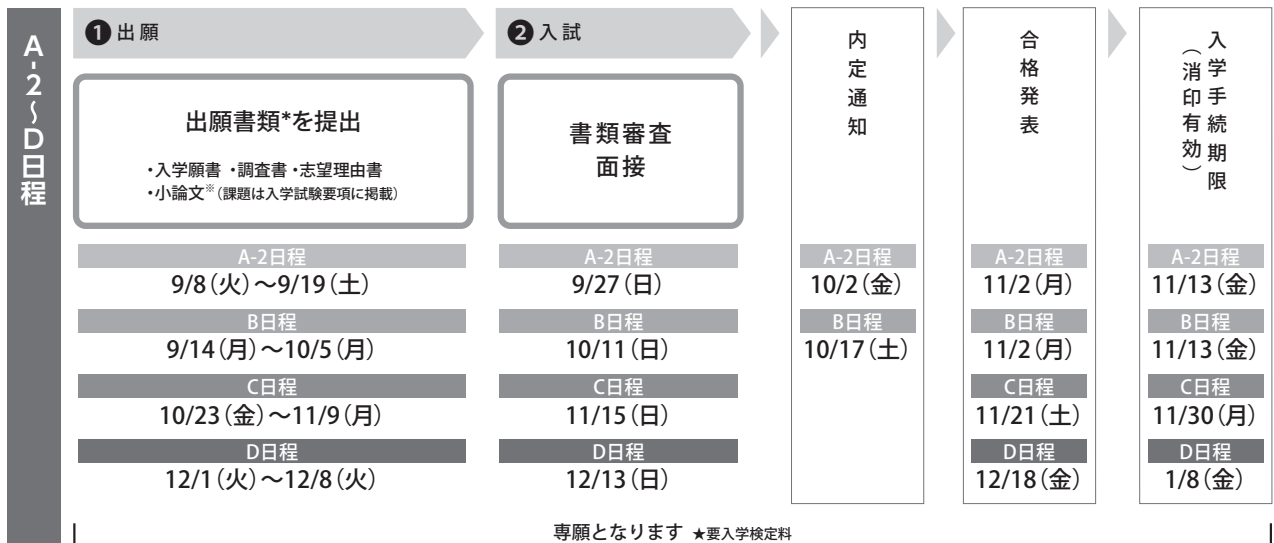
A-2〜D日程

❶ 出願

出願書類*を提出

・入学願書 ・調査書 ・志望理由書
・小論文※(課題は入学試験要項に掲載)

A-2日程
9/8(火)〜9/19(土)

B日程
9/14(月)〜10/5(月)

C日程
10/23(金)〜11/9(月)

D日程
12/1(火)〜12/8(火)

❷ 入試

書類審査
面接

A-2日程
9/27(日)

B日程
10/11(日)

C日程
11/15(日)

D日程
12/13(日)

内定通知

A-2日程
10/2(金)

B日程
10/17(土)

合格発表

A-2日程
11/2(月)

B日程
11/2(月)

C日程
11/21(土)

D日程
12/18(金)

入学手続期限(消印有効)

A-2日程
11/13(金)

B日程
11/13(金)

C日程
11/30(月)

D日程
1/8(金)

専願となります ★要入学検定料